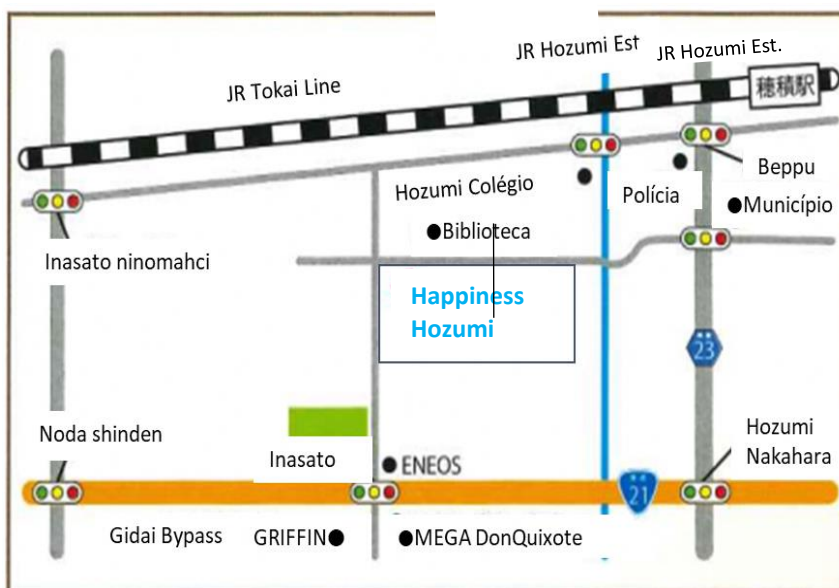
JR Hozumi Est

JR Hozumi Est.

穂積駅

JR Tokai Line

Beppu

Hozumi Colégio

Polícia

●Município

●Biblioteca

Inasato ninomahci

Happiness Hozumi

23

Noda shinden

Hozumi Nakahara

Inasato

● ENEOS

21

Gidai Bypass

GRIFFIN●

●MEGA DonQuixote